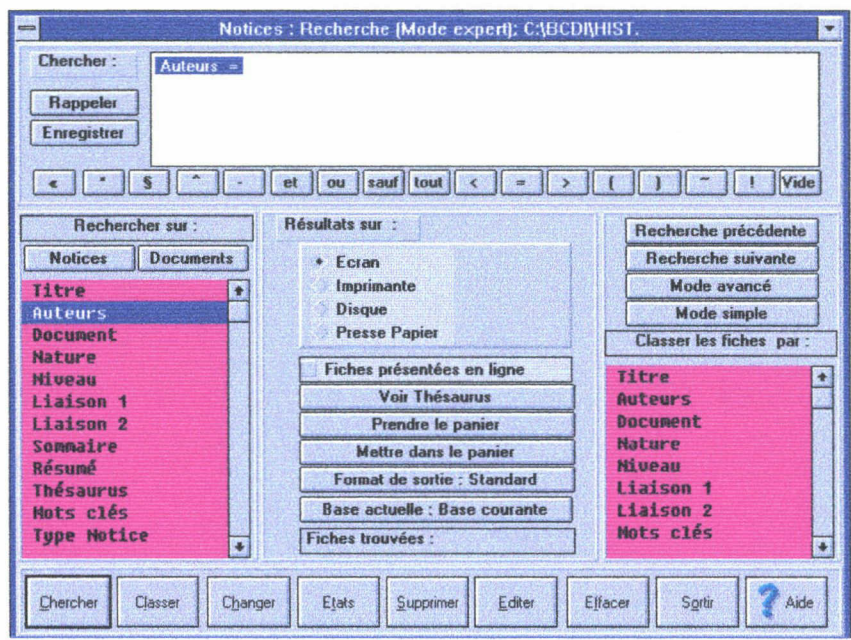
Notices : Recherche (Mode expert); C:\BCDI\HIST.

Chercher :

Auteurs =

Rappeler

Enregistrer

« * § ^ - et ou sauf tout < = > ( ) ~ ! Vide

Rechercher sur :

Notices Documents

Titre
Auteurs
Document
Nature
Niveau
Liaison 1
Liaison 2
Sommaire
Résumé
Thésaurus
Mots clés
Type Notice

Résultats sur :

Ecran
Imprimante
Disque
Presse Papier

Fiches présentées en ligne

Voir Thésaurus

Prendre le panier

Mettre dans le panier

Format de sortie : Standard

Base actuelle : Base courante

Fiches trouvées :

Recherche précédente

Recherche suivante

Mode avancé

Mode simple

Classer les fiches par :

Titre
Auteurs
Document
Nature
Niveau
Liaison 1
Liaison 2
Mots clés

Chercher Classer Changer Etats Supprimer Editer Effacer Sortir Aide